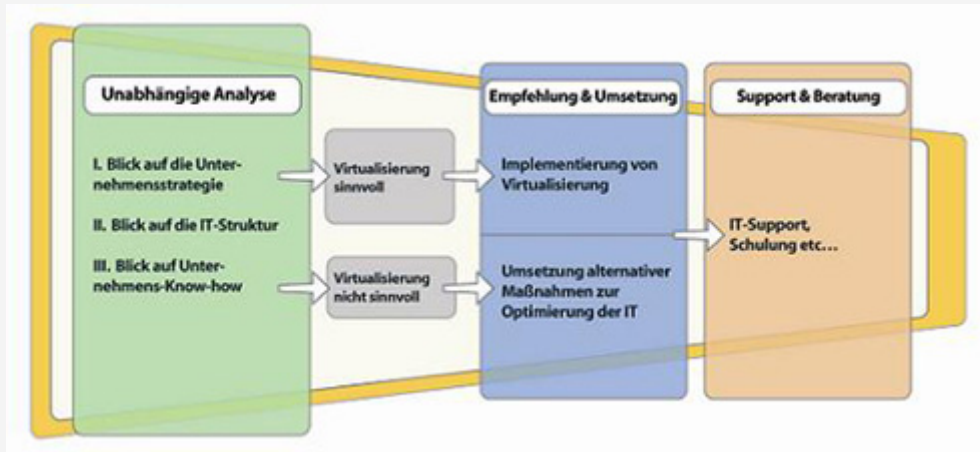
Unabhängige Analyse

I. Blick auf die Unternehmensstrategie

II. Blick auf die IT-Struktur

III. Blick auf Unternehmens-Know-how

Virtualisierung sinnvoll

Virtualisierung nicht sinnvoll

Empfehlung & Umsetzung

Implementierung von Virtualisierung

Umsetzung alternativer Maßnahmen zur Optimierung der IT

Support & Beratung

IT-Support, Schulung etc…